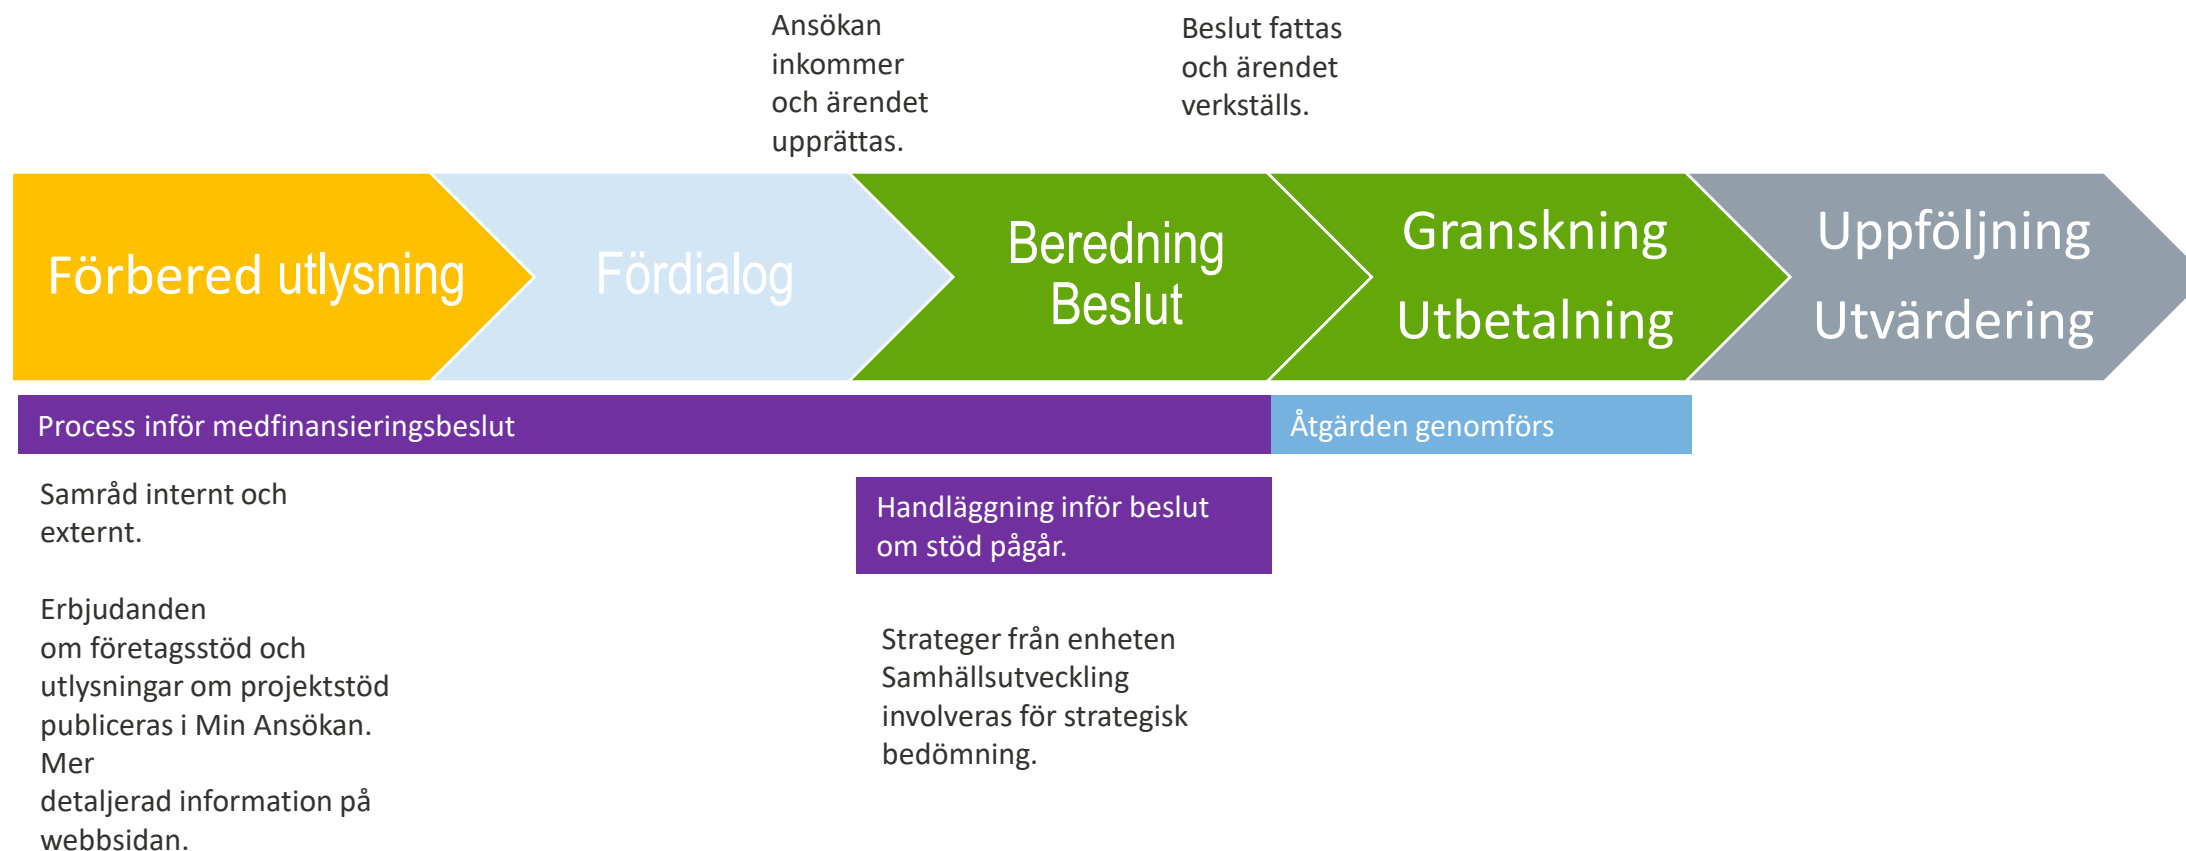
Ansökan inkommer och ärendet upprättas.

Beslut fattas och ärendet verkställs.

Förbered utlysning

Fördialog

Beredning
Beslut

Granskning
Utbetalning

Uppföljning
Utvärdering

Process inför medfinansieringsbeslut

Åtgärden genomförs

Samråd internt och externt.

Erbjudanden om företagsstöd och utlysningar om projektstöd publiceras i Min Ansökan. Mer detaljerad information på webbsidan.

Handläggning inför beslut om stöd pågår.

Strateger från enheten Samhällsutveckling involveras för strategisk bedömning.